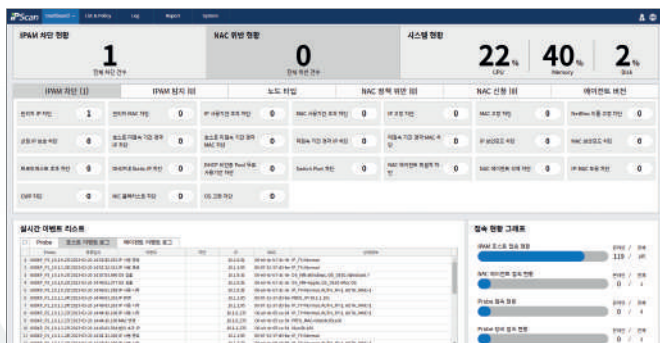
iPScan Dashboard List & Policy Log Report System

IPAM 차단 현황
1
전체 차단 건수

NAC 위반 현황
0
전체 위반 건수

시스템 현황
22%
CPU
40%
Memory
2%
Disk

IPAM 차단 (1) | IPAM 탐지 (0) | 노드 타입 | NAC 정책 위반 (0) | NAC 신청 (0) | 에이전트 버전

| | | | | | | | | | | | | | |
|---|---|---|---|---|---|---|---|---|---|---|---|---|---|
| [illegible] | 1 | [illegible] | 0 | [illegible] | 0 | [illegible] | 0 | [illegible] | 0 | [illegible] | 0 | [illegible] | 0 |
| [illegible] | 0 | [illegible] | 0 | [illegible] | 0 | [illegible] | 0 | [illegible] | 0 | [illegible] | 0 | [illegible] | 0 |
| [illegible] | 0 | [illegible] | 0 | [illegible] | 0 | Switch Port 차단 | 0 | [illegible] | 0 | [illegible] | 0 | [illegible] | 0 |
| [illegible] | 0 | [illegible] | 0 | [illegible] | 0 | | | | | | | | |

실시간 이벤트 리스트
Probe | 호스트 이벤트 로그 | 에이전트 이벤트 로그

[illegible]

접속 현황 그래프
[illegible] 119 / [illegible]
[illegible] 0 / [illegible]
Probe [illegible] 0 / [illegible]
Probe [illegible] 0 / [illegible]